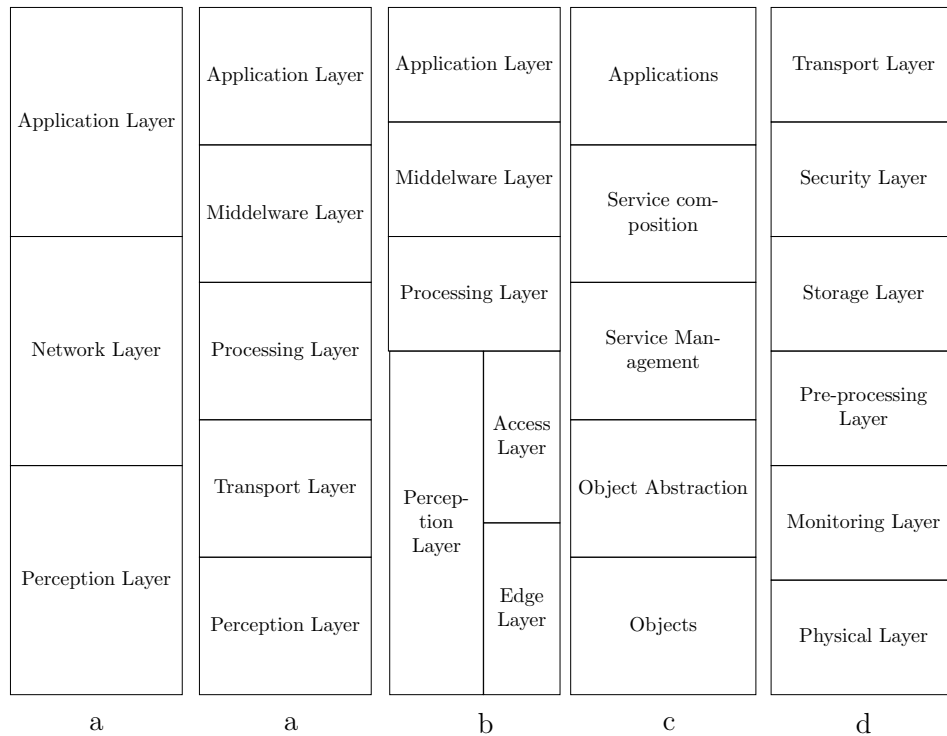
Application Layer

Network Layer

Perception Layer

a

Application Layer

Middelware Layer

Processing Layer

Transport Layer

Perception Layer

a

Application Layer

Middelware Layer

Processing Layer

Perception Layer

Access Layer

Edge Layer

b

Applications

Service composition

Service Management

Object Abstraction

Objects

c

Transport Layer

Security Layer

Storage Layer

Pre-processing Layer

Monitoring Layer

Physical Layer

d